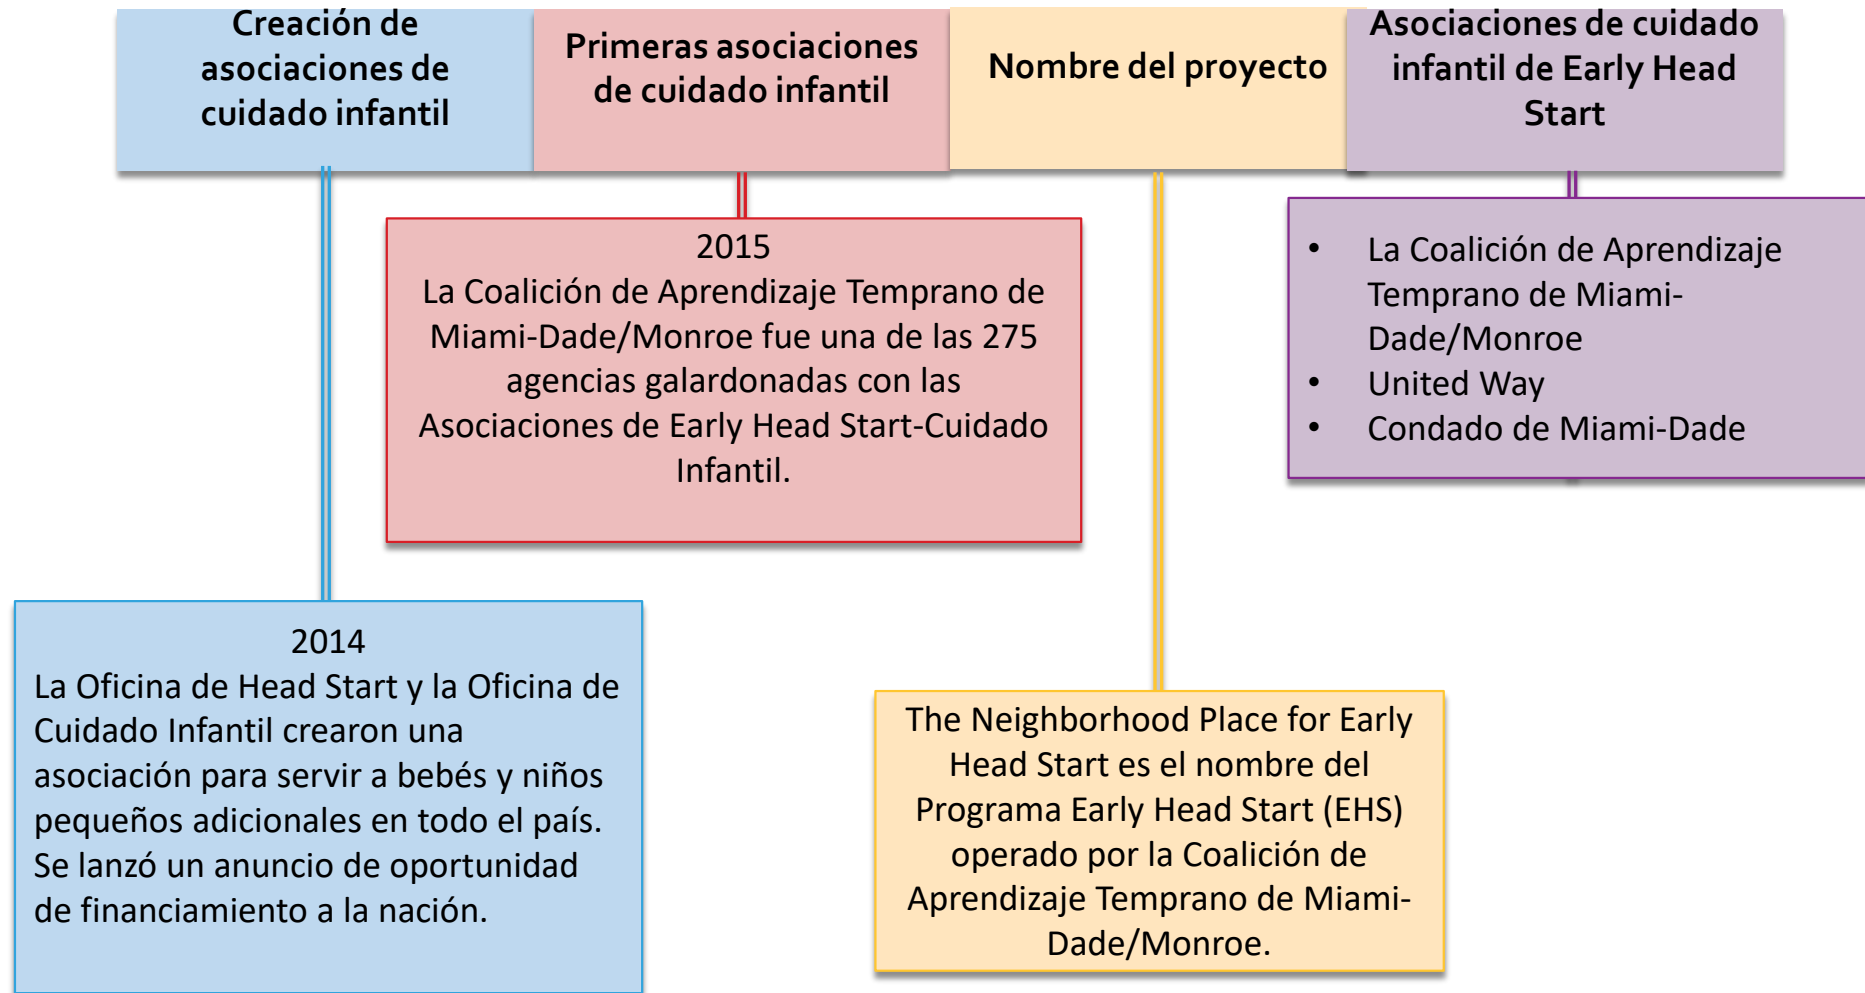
Creación de asociaciones de cuidado infantil

Primeras asociaciones de cuidado infantil

Nombre del proyecto

Asociaciones de cuidado infantil de Early Head Start

2015
La Coalición de Aprendizaje Temprano de Miami-Dade/Monroe fue una de las 275 agencias galardonadas con las Asociaciones de Early Head Start-Cuidado Infantil.

• La Coalición de Aprendizaje Temprano de Miami-Dade/Monroe
• United Way
• Condado de Miami-Dade

2014
La Oficina de Head Start y la Oficina de Cuidado Infantil crearon una asociación para servir a bebés y niños pequeños adicionales en todo el país. Se lanzó un anuncio de oportunidad de financiamiento a la nación.

The Neighborhood Place for Early Head Start es el nombre del Programa Early Head Start (EHS) operado por la Coalición de Aprendizaje Temprano de Miami-Dade/Monroe.